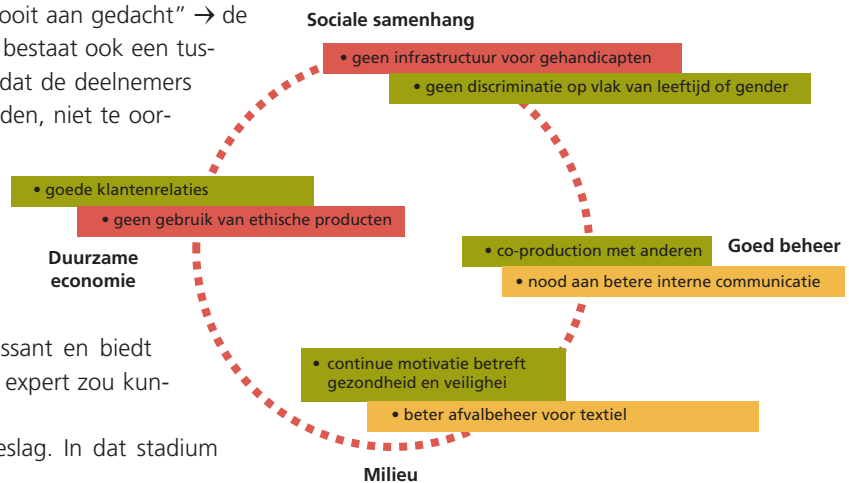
ooit aan gedacht" → de bestaat ook een tusdat de deelnemers den, niet te oor-

ssant en biedt expert zou kun-

eslag. In dat stadium

Sociale samenhang

• geen infrastructuur voor gehandicapten

• geen discriminatie op vlak van leeftijd of gender

• goede klantenrelaties

• geen gebruik van ethische producten

Duurzame economie

• co-production met anderen

Goed beheer

• nood aan betere interne communicatie

• continue motivatie betreft gezondheid en veilighei

• beter afvalbeheer voor textiel

Milieu